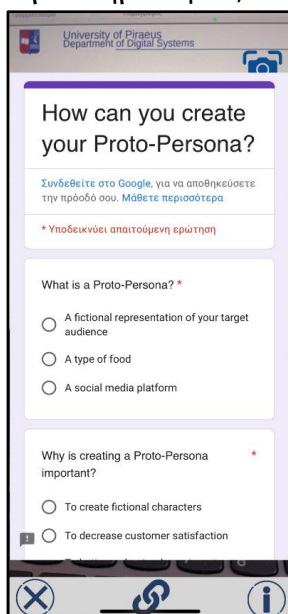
University of Piraeus
Department of Digital Systems

How can you create your Proto-Persona?

Συνδεθείτε στο Google, για να αποθηκεύσετε την πρόοδό σου. Μάθετε περισσότερα

* Υποδεικνύει απαιτούμενη ερώτηση

What is a Proto-Persona? *

A fictional representation of your target audience

A type of food

A social media platform

Why is creating a Proto-Persona important? *

To create fictional characters

To decrease customer satisfaction

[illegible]